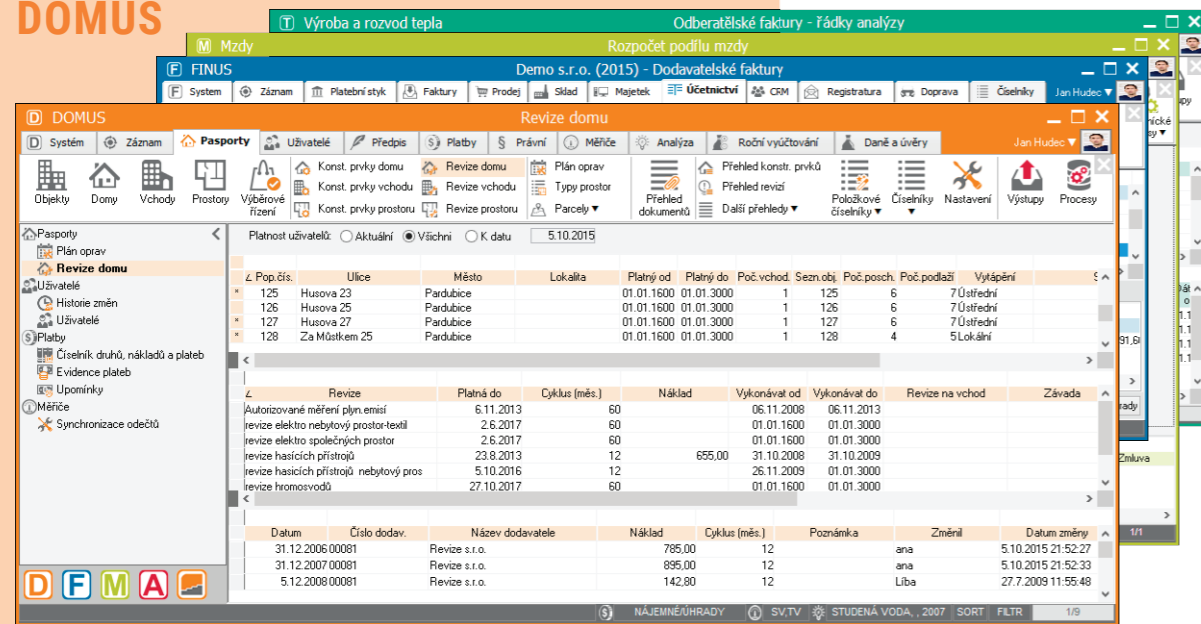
DOMUS

T Výroba a rozvod tepla
Odberatělské faktury - řádky analýzy

M Mzdy
Rozpočet podílu mzdy

F FINUS
Demo s.r.o. (2015) - Dodavatelské faktury
Systém | Záznam | Platební styk | Faktury | Prodej | Sklad | Majetek | Účetnictví | CRM | Registratura | Doprava | Číselníky | Jan Hudec ▼

D DOMUS
Revize domu
Systém | Záznam | Pasporty | Uživatelé | Předpis | Platby | Právní | Měřiče | Analýza | Roční vyúčtování | Daně a úvěry | Jan Hudec ▼

Objekty | Domy | Vchody | Prostory | Výběrové řízení | Konst. prvky domu | Konst. prvky vchodu | Konst. prvky prostoru | Revize domu | Revize vchodu | Revize prostoru | Plán oprav | Typy prostor | Parcely ▼ | Přehled dokumentů | Přehled konstr. prvků | Přehled revizí | Další přehledy ▼ | Položkové číselníky ▼ | Číselníky ▼ | Nastavení | Výstupy | Procesy

Pasporty
Plán oprav
Revize domu
Uživatelé
Historie změn
Uživatelé
Platby
Číselník druhů, nákladů a plateb
Evidence plateb
Upomínky
Měřiče
Synchronizace odečtů

D F M A

Platnost uživatelů: Aktuální Všichni K datu 5.10.2015

| Pop.čís. | Ulice | Město | Lokalita | Platný od | Platný do | Poč.vchod. | Sezn.obj. | Poč.posch. | Poč.podlaží | Vytápění |
|---|---|---|---|---|---|---|---|---|---|---|
| 125 | Husova 23 | Pardubice | | 01.01.1600 | 01.01.3000 | 1 | 125 | 6 | 7 | Ústřední |
| 126 | Husova 25 | Pardubice | | 01.01.1600 | 01.01.3000 | 1 | 126 | 6 | 7 | Ústřední |
| 127 | Husova 27 | Pardubice | | 01.01.1600 | 01.01.3000 | 1 | 127 | 6 | 7 | Ústřední |
| 128 | Za Můstkem 25 | Pardubice | | 01.01.1600 | 01.01.3000 | 1 | 128 | 4 | 5 | Lokální |

| Revize | Platná do | Cyklus (měs.) | Náklad | Vykonávat od | Vykonávat do | Revize na vchod | Závada |
|---|---|---|---|---|---|---|---|
| Autorizované měření plyn.emisí | 6.11.2013 | 60 | | 06.11.2008 | 06.11.2013 | | |
| revize elektro nebytový prostor-textil | 2.6.2017 | 60 | | 01.01.1600 | 01.01.3000 | | |
| revize elektro společných prostor | 2.6.2017 | 60 | | 01.01.1600 | 01.01.3000 | | |
| revize hasicích přístrojů | 23.8.2013 | 12 | 655,00 | 31.10.2008 | 31.10.2009 | | |
| revize hasicích přístrojů nebytový pros | 5.10.2016 | 12 | | 26.11.2009 | 01.01.3000 | | |
| revize hromosvodů | 27.10.2017 | 60 | | 01.01.1600 | 01.01.3000 | | |

| Datum | Číslo dodav. | Název dodavatele | Náklad | Cyklus (měs.) | Poznámka | Změnil | Datum změny |
|---|---|---|---|---|---|---|---|
| 31.12.2006 | 00081 | Revize s.r.o. | 785,00 | 12 | | ana | 5.10.2015 21:52:27 |
| 31.12.2007 | 00081 | Revize s.r.o. | 895,00 | 12 | | ana | 5.10.2015 21:52:33 |
| 5.12.2008 | 00081 | Revize s.r.o. | 142,80 | 12 | | Líba | 27.7.2009 11:55:48 |

NÁJEMNÉ/ÚHRADY | SV,TV | STUDENÁ VODA, , 2007 | SORT | FILTR | 1/9

Zmluva
1/1